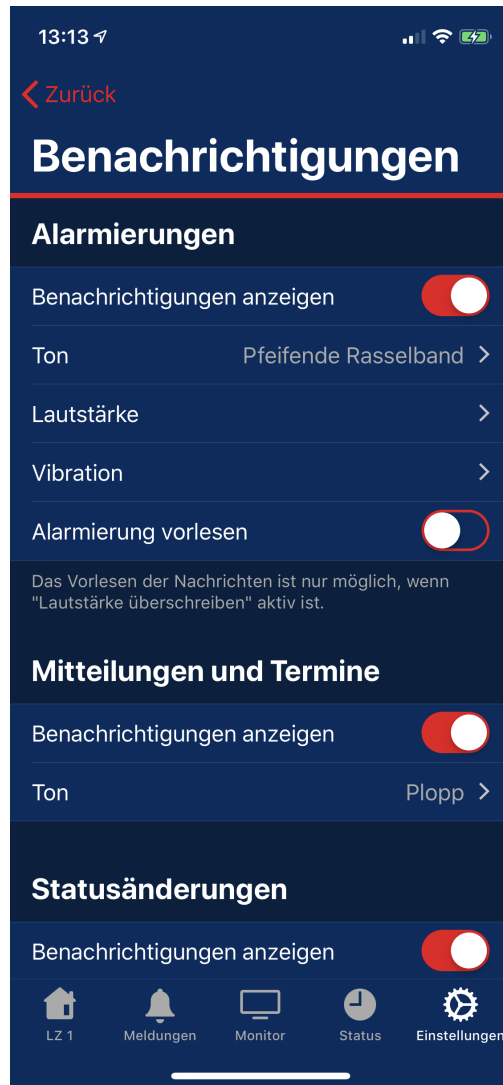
13:13

Zurück

Benachrichtigungen

Alarmierungen

Benachrichtigungen anzeigen

Ton Pfeifende Rasselband

Lautstärke

Vibration

Alarmierung vorlesen

Das Vorlesen der Nachrichten ist nur möglich, wenn "Lautstärke überschreiben" aktiv ist.

Mitteilungen und Termine

Benachrichtigungen anzeigen

Ton Plopp

Statusänderungen

Benachrichtigungen anzeigen

LZ 1 Meldungen Monitor Status Einstellungen